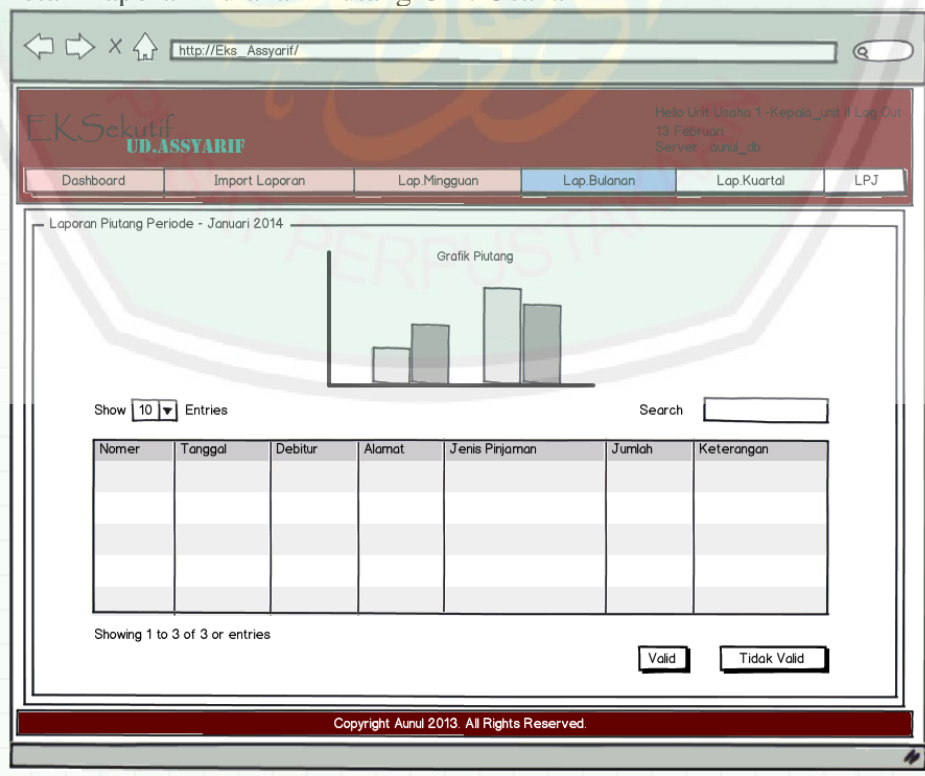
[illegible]

http://Eks_Assyarif/

EKSekutif
UD.ASSYARIF

Hello Unit Usaha 1 -Kepala_unit II Log Out
13 Februari
Server : aunul_db

Dashboard | Import Laporan | Lap.Mingguan | Lap.Bulanan | Lap.Kuartal | LPJ

Laporan Piutang Periode - Januari 2014

Grafik Piutang

Show 10 Entries

Search

| Nomer | Tanggal | Debitur | Alamat | Jenis Pinjaman | Jumlah | Keterangan |
|---|---|---|---|---|---|---|
| | | | | | | |

Showing 1 to 3 of 3 or entries

Valid

Tidak Valid

Copyright Aunul 2013. All Rights Reserved.